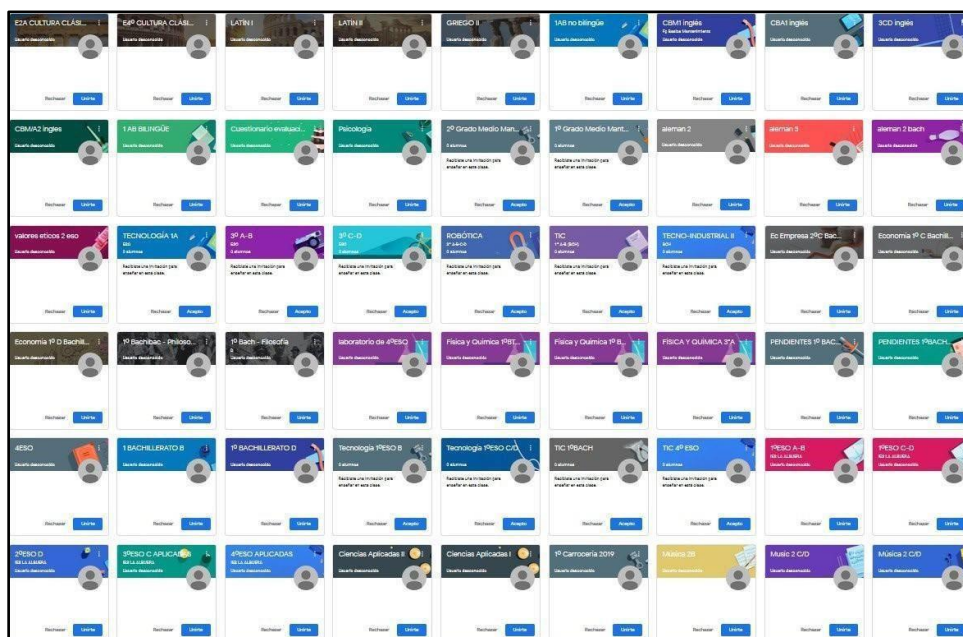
E2A CULTURA CLÁSI...
Usuario desconocido
Rechazar Unirte

E4º CULTURA CLÁSI...
Usuario desconocido
Rechazar Unirte

LATIN I
Usuario desconocido
Rechazar Unirte

LATIN II
Usuario desconocido
Rechazar Unirte

GRIEGO II
Usuario desconocido
Rechazar Unirte

1AB no bilingüe
Usuario desconocido
Rechazar Unirte

CBM1 inglés
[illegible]
Rechazar Unirte

CBA1 inglés
Usuario desconocido
Rechazar Unirte

3CD inglés
Usuario desconocido
Rechazar Unirte

CBM/A2 ingles
Usuario desconocido
Rechazar Unirte

1 AB BILINGÜE
Usuario desconocido
Rechazar Unirte

Cuestionario evaluaci...
Usuario desconocido
Rechazar Unirte

Psicologia
Usuario desconocido
Rechazar Unirte

2º Grado Medio Man...
0 alumnos
Recibiste una invitación para enseñar en esta clase.
Rechazar Aceptar

1º Grado Medio Mant...
0 alumnos
Recibiste una invitación para enseñar en esta clase.
Rechazar Aceptar

aleman 2
Usuario desconocido
Rechazar Unirte

aleman 3
Usuario desconocido
Rechazar Unirte

aleman 2 bach
Usuario desconocido
Rechazar Unirte

valores eticos 2 eso
Usuario desconocido
Rechazar Unirte

TECNOLOGÍA 1A
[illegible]
0 alumnos
Recibiste una invitación para enseñar en esta clase.
Rechazar Aceptar

3º A-B
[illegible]
0 alumnos
Recibiste una invitación para enseñar en esta clase.
Rechazar Aceptar

3º C-D
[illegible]
0 alumnos
Recibiste una invitación para enseñar en esta clase.
Rechazar Aceptar

ROBÓTICA
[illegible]
0 alumnos
Recibiste una invitación para enseñar en esta clase.
Rechazar Aceptar

TIC
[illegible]
0 alumnos
Recibiste una invitación para enseñar en esta clase.
Rechazar Aceptar

TECNO-INDUSTRIAL II
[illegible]
0 alumnos
Recibiste una invitación para enseñar en esta clase.
Rechazar Aceptar

Ec Empresa 2ºC Bac...
Usuario desconocido
Rechazar Unirte

Economía 1º C Bachill...
Usuario desconocido
Rechazar Unirte

Economía 1º D Bachill...
Usuario desconocido
Rechazar Unirte

1º Bachibac - Philoso...
Usuario desconocido
Rechazar Unirte

1º Bach - Filosofía
Usuario desconocido
Rechazar Unirte

laboratorio de 4ºESO
Usuario desconocido
Rechazar Unirte

Física y Química 1ºBT...
Usuario desconocido
Rechazar Unirte

Física y Química 1º B...
Usuario desconocido
Rechazar Unirte

FÍSICA Y QUÍMICA 3ºA
Usuario desconocido
Rechazar Unirte

PENDIENTES 1º BAC...
Usuario desconocido
Rechazar Unirte

PENDIENTES 1ºBACH...
Usuario desconocido
Rechazar Unirte

4ESO
Usuario desconocido
Rechazar Unirte

1 BACHILLERATO B
Usuario desconocido
Rechazar Unirte

1º BACHILLERATO D
Usuario desconocido
Rechazar Unirte

Tecnología 1ºESO B
0 alumnos
Recibiste una invitación para enseñar en esta clase.
Rechazar Aceptar

Tecnología 1ºESO C/D
0 alumnos
Recibiste una invitación para enseñar en esta clase.
Rechazar Aceptar

TIC 1ºBACH
0 alumnos
Recibiste una invitación para enseñar en esta clase.
Rechazar Aceptar

TIC 4º ESO
0 alumnos
Recibiste una invitación para enseñar en esta clase.
Rechazar Aceptar

1ºESO A-B
IES LA ALBUERA
Usuario desconocido
Rechazar Unirte

1ºESO C-D
IES LA ALBUERA
Usuario desconocido
Rechazar Unirte

2ºESO D
IES LA ALBUERA
Usuario desconocido
Rechazar Unirte

3ºESO C APLICADA
IES LA ALBUERA
Usuario desconocido
Rechazar Unirte

4ºESO APLICADAS
IES LA ALBUERA
Usuario desconocido
Rechazar Unirte

Ciencias Aplicadas II
Usuario desconocido
Rechazar Unirte

Ciencias Aplicadas I
Usuario desconocido
Rechazar Unirte

1º Carrocería 2019
Usuario desconocido
Rechazar Unirte

Música 2B
Usuario desconocido
Rechazar Unirte

Music 2 C/D
Usuario desconocido
Rechazar Unirte

Música 2 C/D
Usuario desconocido
Rechazar Unirte